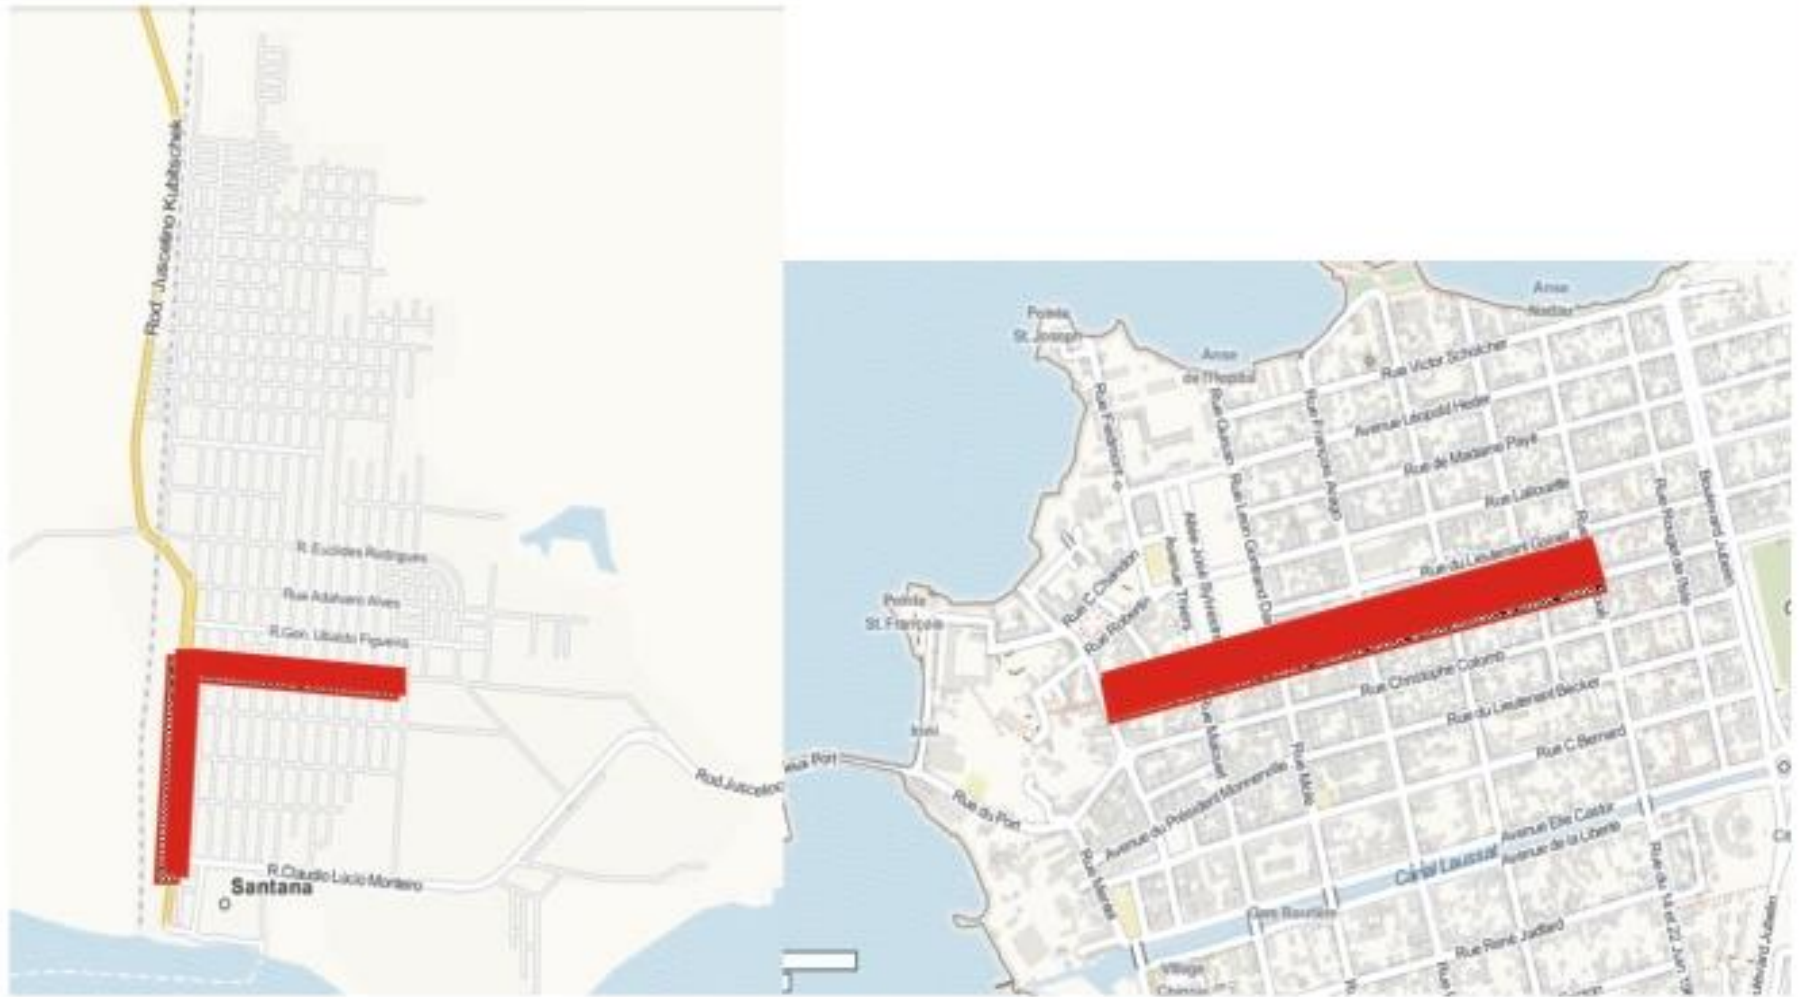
Rod. Juscelino Kubitschek

R. Euclides Rodrigues

Rua Adalharo Alves

R.Gen. Ubaldo Figueira

Rod.Juscelino

R.Claudio Lucio Monteiro

Santana

Pointe St. Joseph

Anse de l'Hôpital

Anse Nadau

Rue Victor Schœlcher

Avenue Léopold Heder

Rue de Madame Payé

Rue Lallouette

Rue du Lieutenant Goinet

Rue Christophe Colomb

Rue du Lieutenant Becker

Rue C.Bernard

Avenue Elie Castor

Avenue de la Liberté

Canal Laussat

Rue René Jadfard

Rue Rouget de l'Isle

Boulevard Jubelin

Rue François Arago

Rue Léon Gontrand Damas

Rue Quintin

Allée Jean Dyliss

Avenue Thierry

Rue Roberts

Rue C. Chandon

Rue Malouet

Rue Mole

Avenue du Président Monnerville

Rue du Port

Rue Mentel

Rue du 14 et 22 Juin

Pointe St. François

Îlet

Cité Baulois

Village Chinois

Port